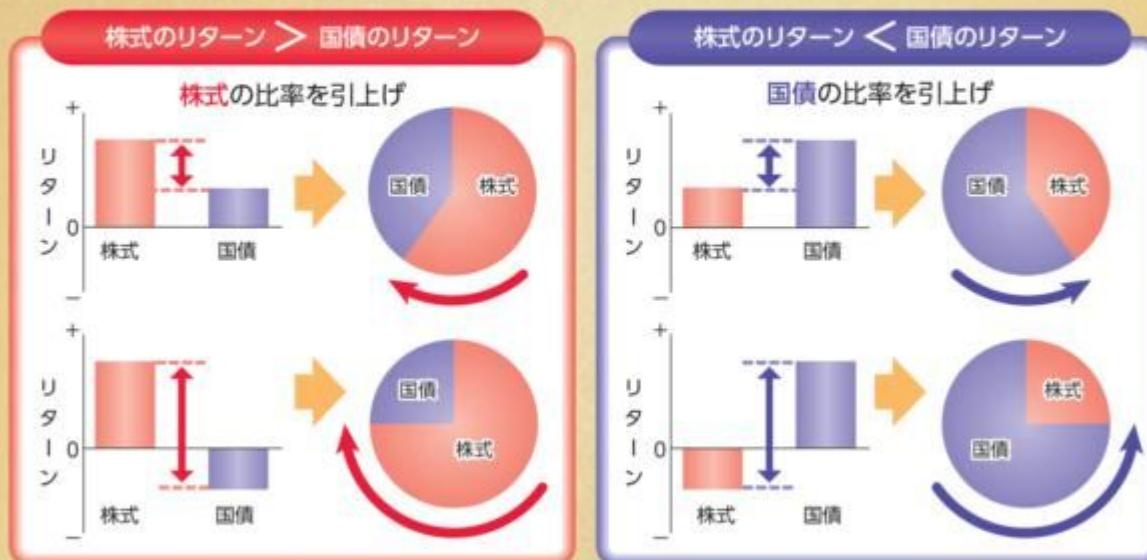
株式のリターン > 国債のリターン

株式の比率を引上げ

+
リターン
0
−
株式
国債

国債
株式

+
リターン
0
−
株式
国債

国債
株式

株式のリターン < 国債のリターン

国債の比率を引上げ

+
リターン
0
−
株式
国債

国債
株式

+
リターン
0
−
株式
国債

株式
国債